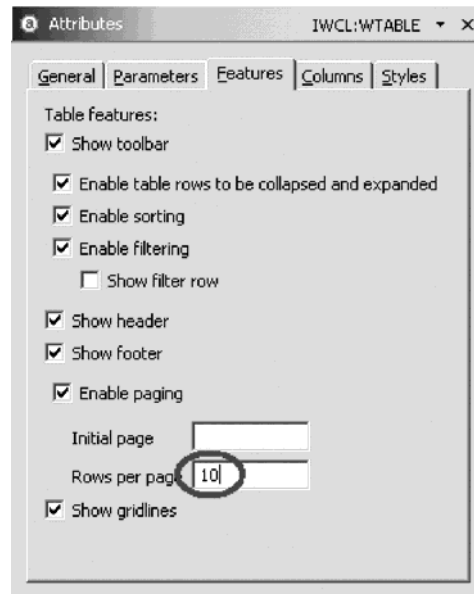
Attributes IWCL:WTABLE ▾ ×

General | Parameters | Features | Columns | Styles

Table features:

☑ Show toolbar

☑ Enable table rows to be collapsed and expanded

☑ Enable sorting

☑ Enable filtering

☐ Show filter row

☑ Show header

☑ Show footer

☑ Enable paging

Initial page

Rows per pag 10

☑ Show gridlines